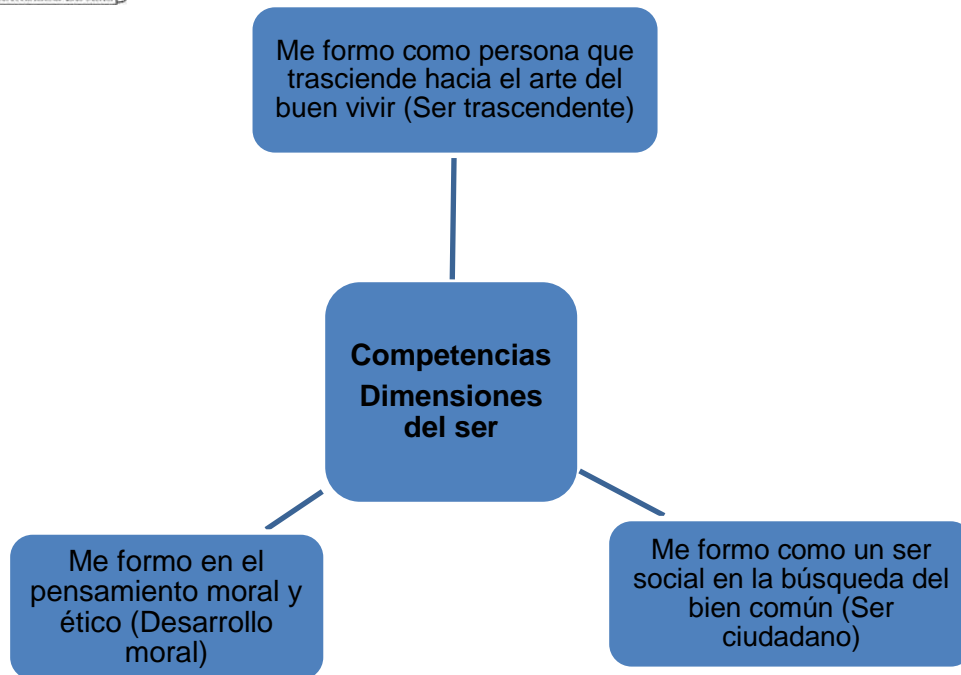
Me formo como persona que trasciende hacia el arte del buen vivir (Ser trascendente)

Competencias Dimensiones del ser

Me formo en el pensamiento moral y ético (Desarrollo moral)

Me formo como un ser social en la búsqueda del bien común (Ser ciudadano)